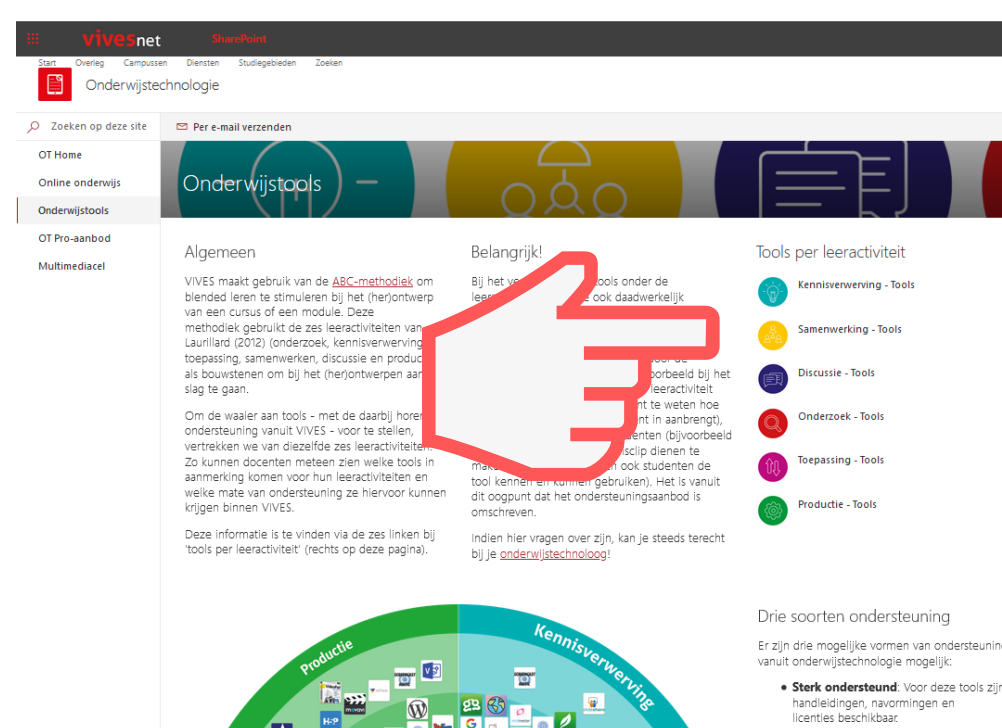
vivesnet SharePoint

Start Overleg Campussen Diensten Studiegebieden Zoeken

Onderwijstechnologie

Zoeken op deze site

Per e-mail verzenden

OT Home

Online onderwijs

Onderwijstools

OT Pro-aanbod

Multimediacel

Onderwijstools

Algemeen

VIVES maakt gebruik van de ABC-methodiek om blended leren te stimuleren bij het (her)ontwerp van een cursus of een module. Deze methodiek gebruikt de zes leeractiviteiten van Laurillard (2012) (onderzoek, kennisverwerving, toepassing, samenwerken, discussie en produc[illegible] als bouwstenen om bij het (her)ontwerpen aan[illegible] slag te gaan.

Om de waaier aan tools - met de daarbij horen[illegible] ondersteuning vanuit VIVES - voor te stellen, vertrekken we van diezelfde zes leeractiviteiten. Zo kunnen docenten meteen zien welke tools in aanmerking komen voor hun leeractiviteiten en welke mate van ondersteuning ze hiervoor kunnen krijgen binnen VIVES.

Deze informatie is te vinden via de zes linken bij 'tools per leeractiviteit' (rechts op deze pagina).

Belangrijk!

Bij het ve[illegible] tools onder de leer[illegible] ook daadwerkelijk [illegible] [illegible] voor de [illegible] oorbeeld bij het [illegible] leeractiviteit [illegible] t te weten hoe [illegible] nt in aanbrengt), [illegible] enten (bijvoorbeeld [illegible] sclip dienen te mak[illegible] ook studenten de tool kennen en kunnen gebruiken). Het is vanuit dit oogpunt dat het ondersteuningsaanbod is omschreven.

Indien hier vragen over zijn, kan je steeds terecht bij je onderwijstechnoloog!

Tools per leeractiviteit

Kennisverwerving - Tools

Samenwerking - Tools

Discussie - Tools

Onderzoek - Tools

Toepassing - Tools

Productie - Tools

Productie

Kennisverwerving

Drie soorten ondersteuning

Er zijn drie mogelijke vormen van ondersteuning vanuit onderwijstechnologie mogelijk:

• Sterk ondersteund: Voor deze tools zijn handleidingen, navormingen en licenties beschikbaar.